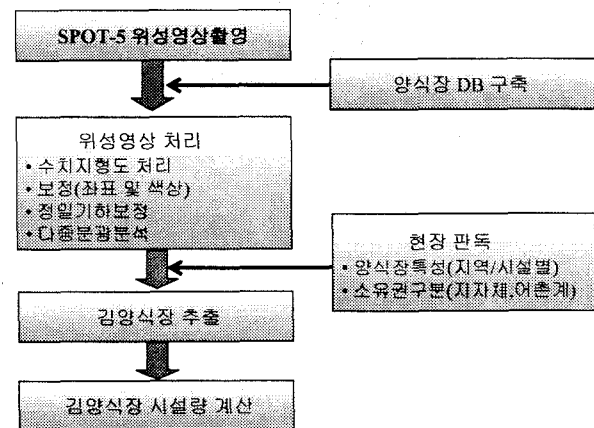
SPOT-5 위성영상촬영

양식장 DB 구축

위성영상 처리
• 수치지형도 처리
• 보정(좌표 및 색상)
• 정밀기하보정
• 다중분광분석

현장 판독
• 양식장특성(지역/시설별)
• 소유권구분(지자체,어촌계)

김양식장 추출

김양식장 시설량 계산